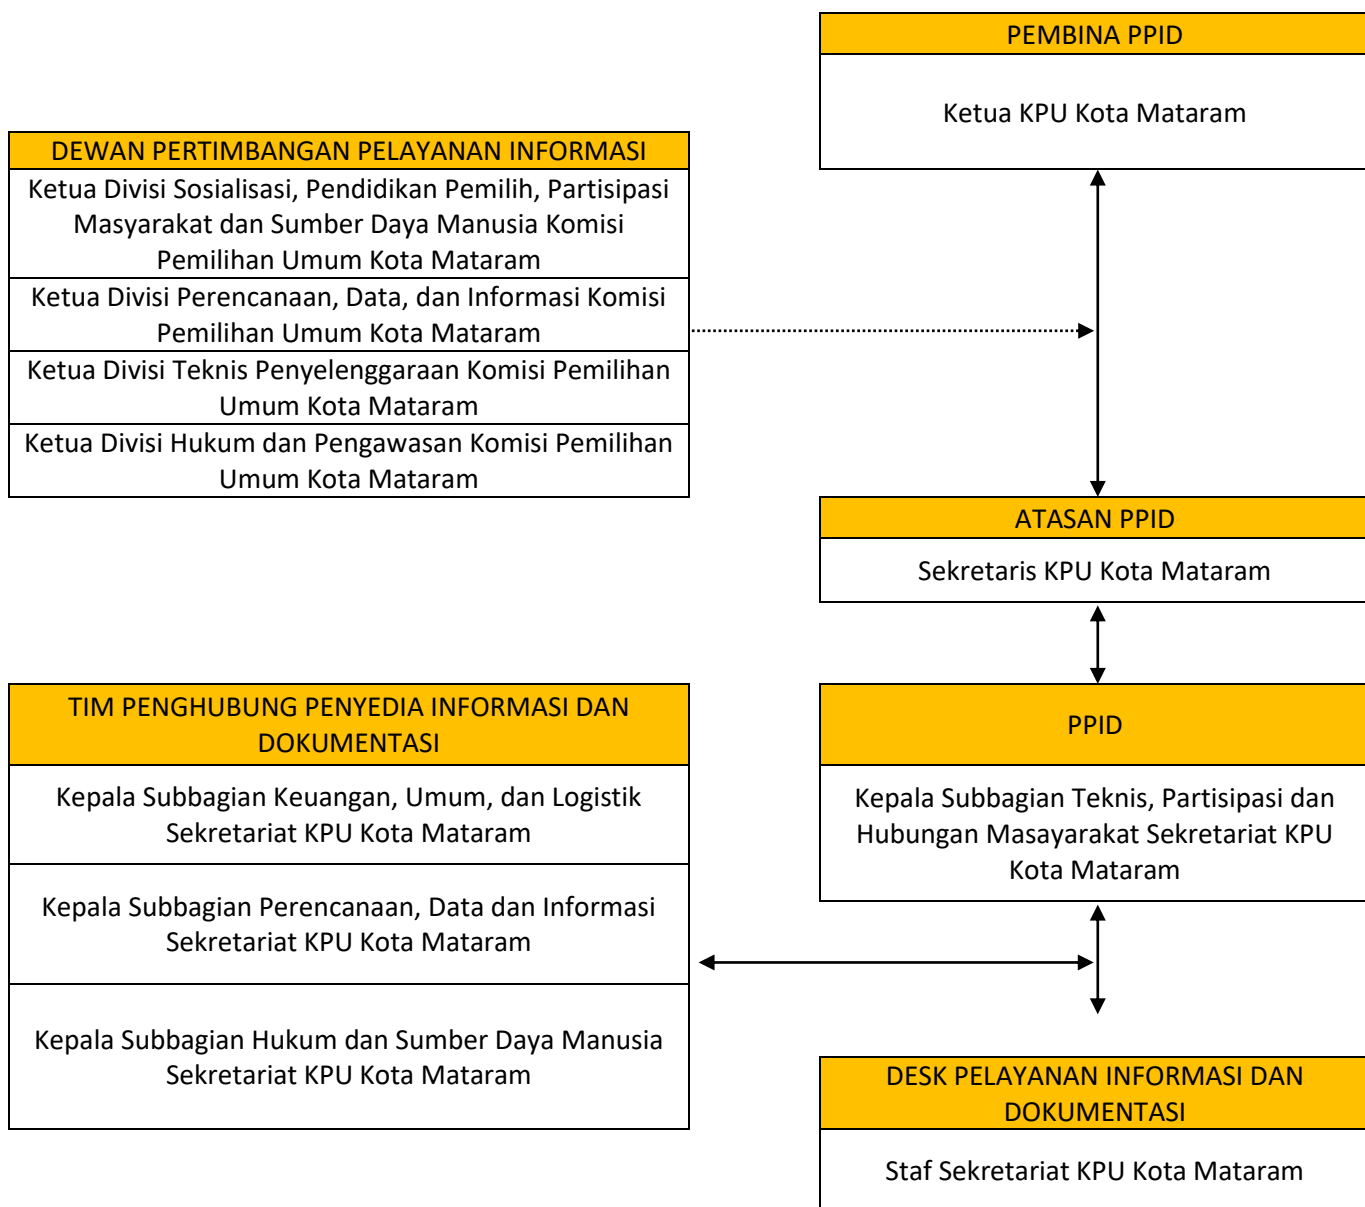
PEMBINA PPID

Ketua KPU Kota Mataram

DEWAN PERTIMBANGAN PELAYANAN INFORMASI

Ketua Divisi Sosialisasi, Pendidikan Pemilih, Partisipasi Masyarakat dan Sumber Daya Manusia Komisi Pemilihan Umum Kota Mataram

Ketua Divisi Perencanaan, Data, dan Informasi Komisi Pemilihan Umum Kota Mataram

Ketua Divisi Teknis Penyelenggaraan Komisi Pemilihan Umum Kota Mataram

Ketua Divisi Hukum dan Pengawasan Komisi Pemilihan Umum Kota Mataram

ATASAN PPID

Sekretaris KPU Kota Mataram

TIM PENGHUBUNG PENYEDIA INFORMASI DAN DOKUMENTASI

Kepala Subbagian Keuangan, Umum, dan Logistik Sekretariat KPU Kota Mataram

Kepala Subbagian Perencanaan, Data dan Informasi Sekretariat KPU Kota Mataram

Kepala Subbagian Hukum dan Sumber Daya Manusia Sekretariat KPU Kota Mataram

PPID

Kepala Subbagian Teknis, Partisipasi dan Hubungan Masayarakat Sekretariat KPU Kota Mataram

DESK PELAYANAN INFORMASI DAN DOKUMENTASI

Staf Sekretariat KPU Kota Mataram